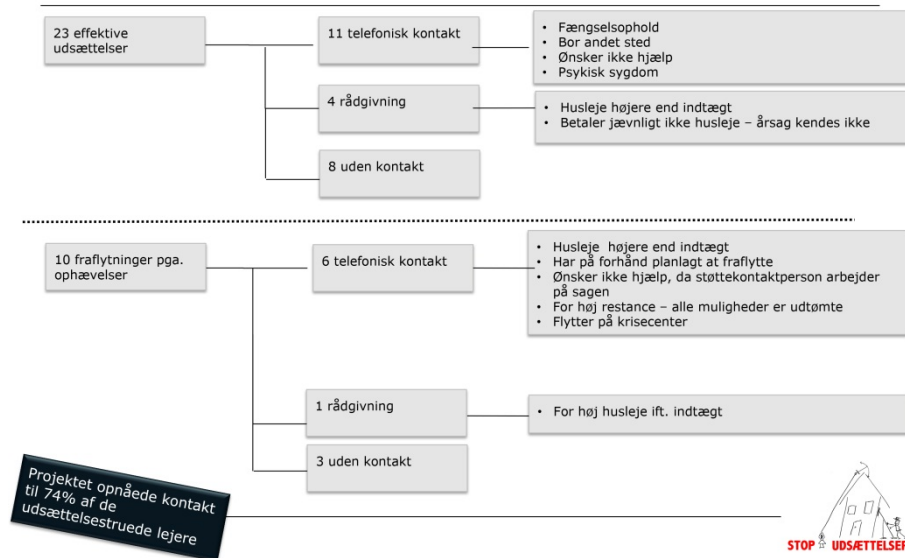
23 effektive udsættelser

11 telefonisk kontakt

- Fængselsophold
- Bor andet sted
- Ønsker ikke hjælp
- Psykisk sygdom

4 rådgivning

- Husleje højere end indtægt
- Betaler jævnligt ikke husleje – årsag kendes ikke

8 uden kontakt

10 fraflytninger pga. ophævelser

6 telefonisk kontakt

- Husleje højere end indtægt
- Har på forhånd planlagt at fraflytte
- Ønsker ikke hjælp, da støttekontaktperson arbejder på sagen
- For høj restance – alle muligheder er udtømte
- Flytter på krisecenter

1 rådgivning

- For høj husleje ift. indtægt

3 uden kontakt

Projektet opnåede kontakt til 74% af de udsættelsestruede lejere

STOP UDSÆTTELSE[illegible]